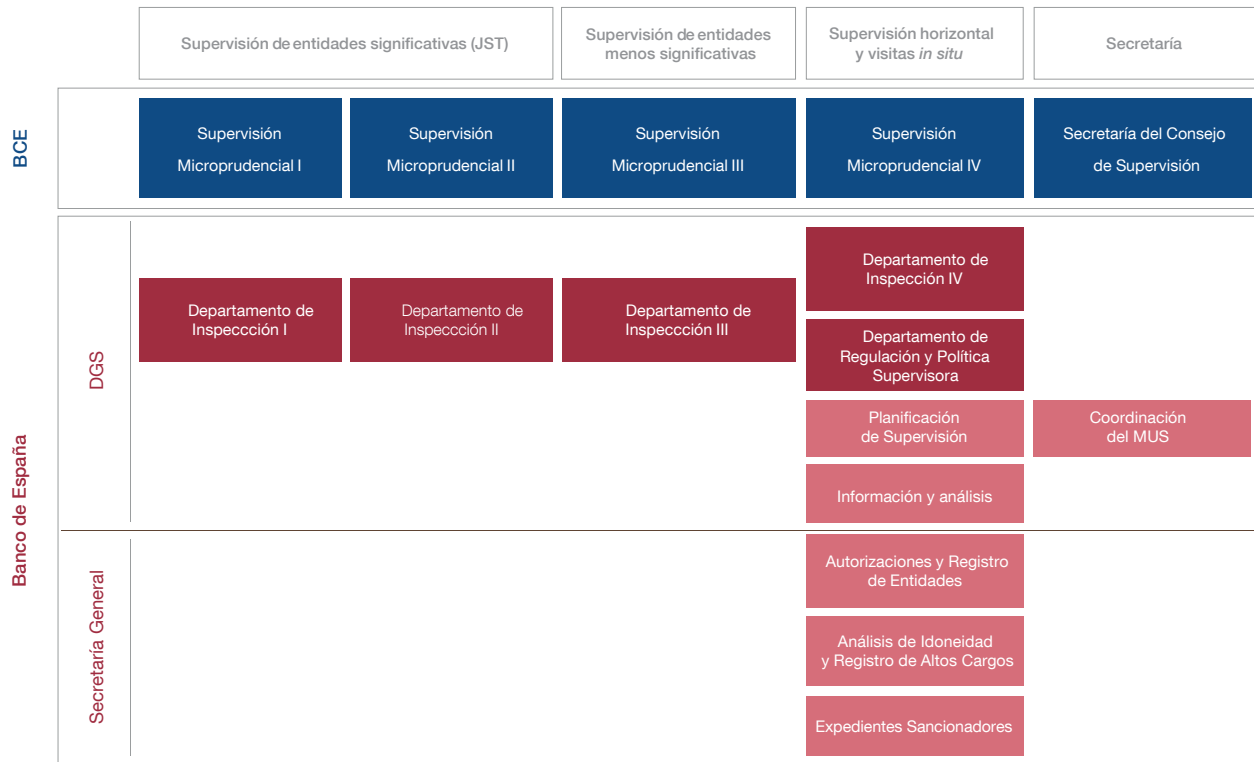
Supervisión de entidades significativas (JST)

Supervisión de entidades menos significativas

Supervisión horizontal y visitas *in situ*

Secretaría

BCE

Supervisión Microprudencial I

Supervisión Microprudencial II

Supervisión Microprudencial III

Supervisión Microprudencial IV

Secretaría del Consejo de Supervisión

Banco de España

DGS

Departamento de Inspeccción I

Departamento de Inspeccción II

Departamento de Inspeccción III

Departamento de Inspección IV

Departamento de Regulación y Política Supervisora

Planificación de Supervisión

Coordinación del MUS

Información y análisis

Secretaría General

Autorizaciones y Registro de Entidades

Análisis de Idoneidad y Registro de Altos Cargos

Expedientes Sancionadores